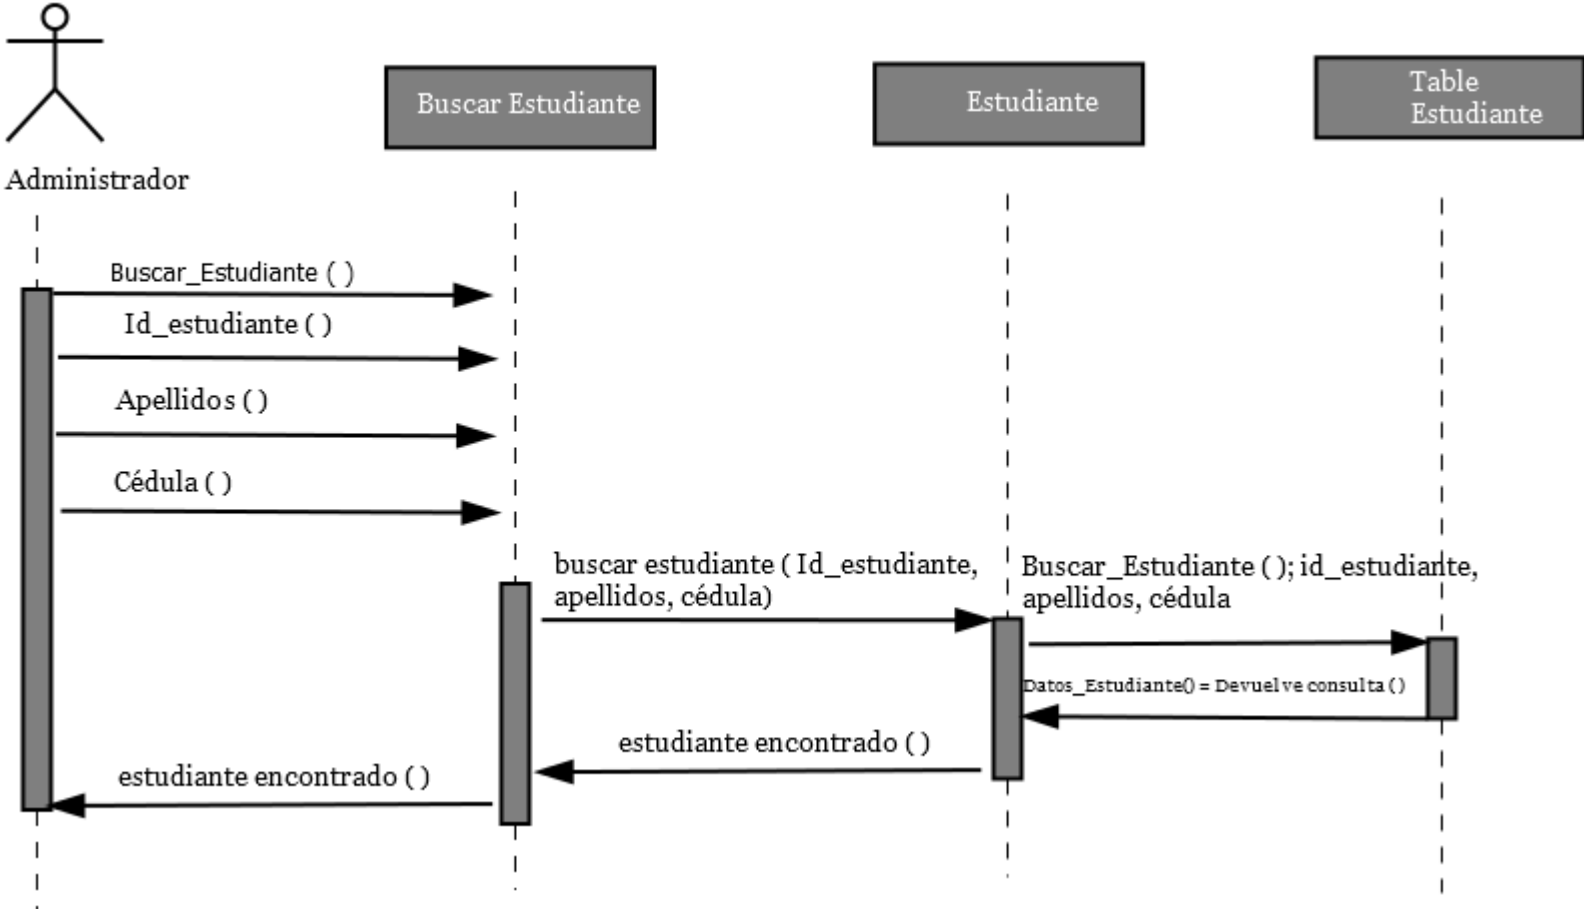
Administrador

Buscar Estudiante

Estudiante

Table Estudiante

Buscar_Estudiante ( )

Id_estudiante ( )

Apellidos ( )

Cédula ( )

buscar estudiante ( Id_estudiante, apellidos, cédula)

Buscar_Estudiante ( ); id_estudiante, apellidos, cédula

Datos_Estudiante() = Devuelve consulta ( )

estudiante encontrado ( )

estudiante encontrado ( )